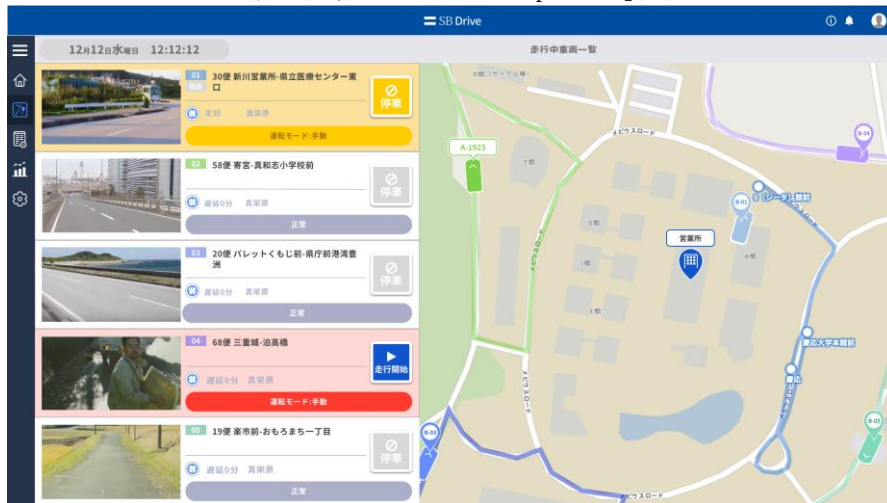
SB Drive

12月12日水曜日 12:12:12

走行中車両一覧

01 30便 新川営業所-県立医療センター東口

定刻 真栄原

停車

運転モード:手動

02 58便 寄宮-真和志小学校前

遅延0分 真栄原

停車

正常

03 20便 パレットくもじ前-県庁前港湾豊洲

遅延0分 真栄原

停車

正常

04 68便 三重城-泊高橋

遅延0分 真栄原

走行開始

運転モード:手動

05 19便 楽市前-おもろまち一丁目

遅延0分 真栄原

停車

正常

A-1923

営業所

メビウスロード

メビウスロード

B-04

B-01

B-03

B-05

慶応大学本館前

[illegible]